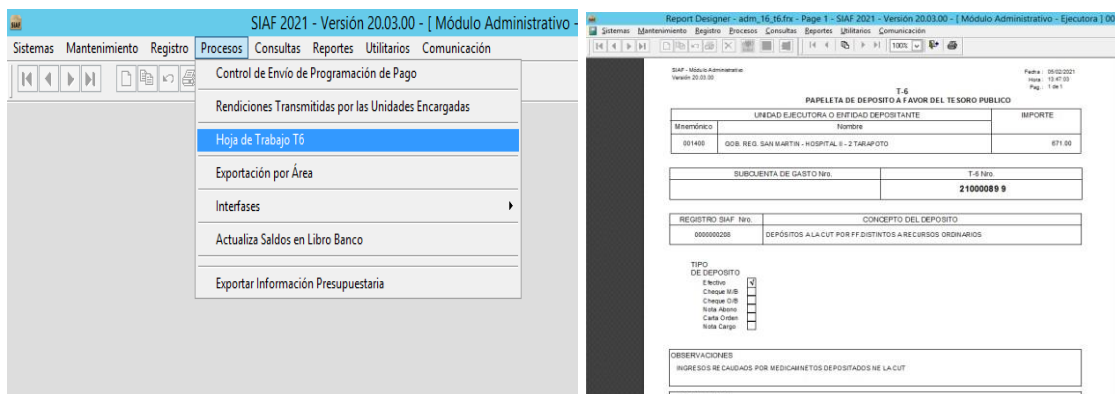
SIAF 2021 - Versión 20.03.00 - [ Módulo Administrativo -

Sistemas Mantenimiento Registro Procesos Consultas Reportes Utilitarios Comunicación

Control de Envío de Programación de Pago
Rendiciones Transmitidas por las Unidades Encargadas
Hoja de Trabajo T6
Exportación por Área
Interfases
Actualiza Saldos en Libro Banco
Exportar Información Presupuestaria

Report Designer - adm_16_t6.frx - Page 1 - SIAF 2021 - Versión 20.03.00 - [ Módulo Administrativo - Ejecutora ] 00

Sistemas Mantenimiento Registro Procesos Consultas Reportes Utilitarios Comunicación

100%

SIAF - Módulo Administrativo
Versión 20.03.00

Fecha : 05/02/2021
Hora : 13:47:03
Pag. : 1 de 1

T-6
PAPELETA DE DEPOSITO A FAVOR DEL TESORO PUBLICO

| UNIDAD EJECUTORA O ENTIDAD DEPOSITANTE | | IMPORTE |
|---|---|---|
| Mnemónico | Nombre | |
| 001400 | GOB. REG. SAN MARTIN - HOSPITAL II - 2 TARAPOTO | 671.00 |

| SUBCUENTA DE GASTO Nro. | T-6 Nro. |
|---|---|
| | 21000089 9 |

| REGISTRO SIAF Nro. | CONCEPTO DEL DEPOSITO |
|---|---|
| 0000000208 | DEPÓSITOS A LA CUT POR FF.DISTINTOS A RECURSOS ORDINARIOS |

TIPO
DE DEPOSITO
Efectivo √
Cheque M/B
Cheque O/B
Nota Abono
Carta Orden
Nota Cargo

OBSERVACIONES
INGRESOS RECAUDADOS POR MEDICAMNETOS DEPOSITADOS NE LA CUT